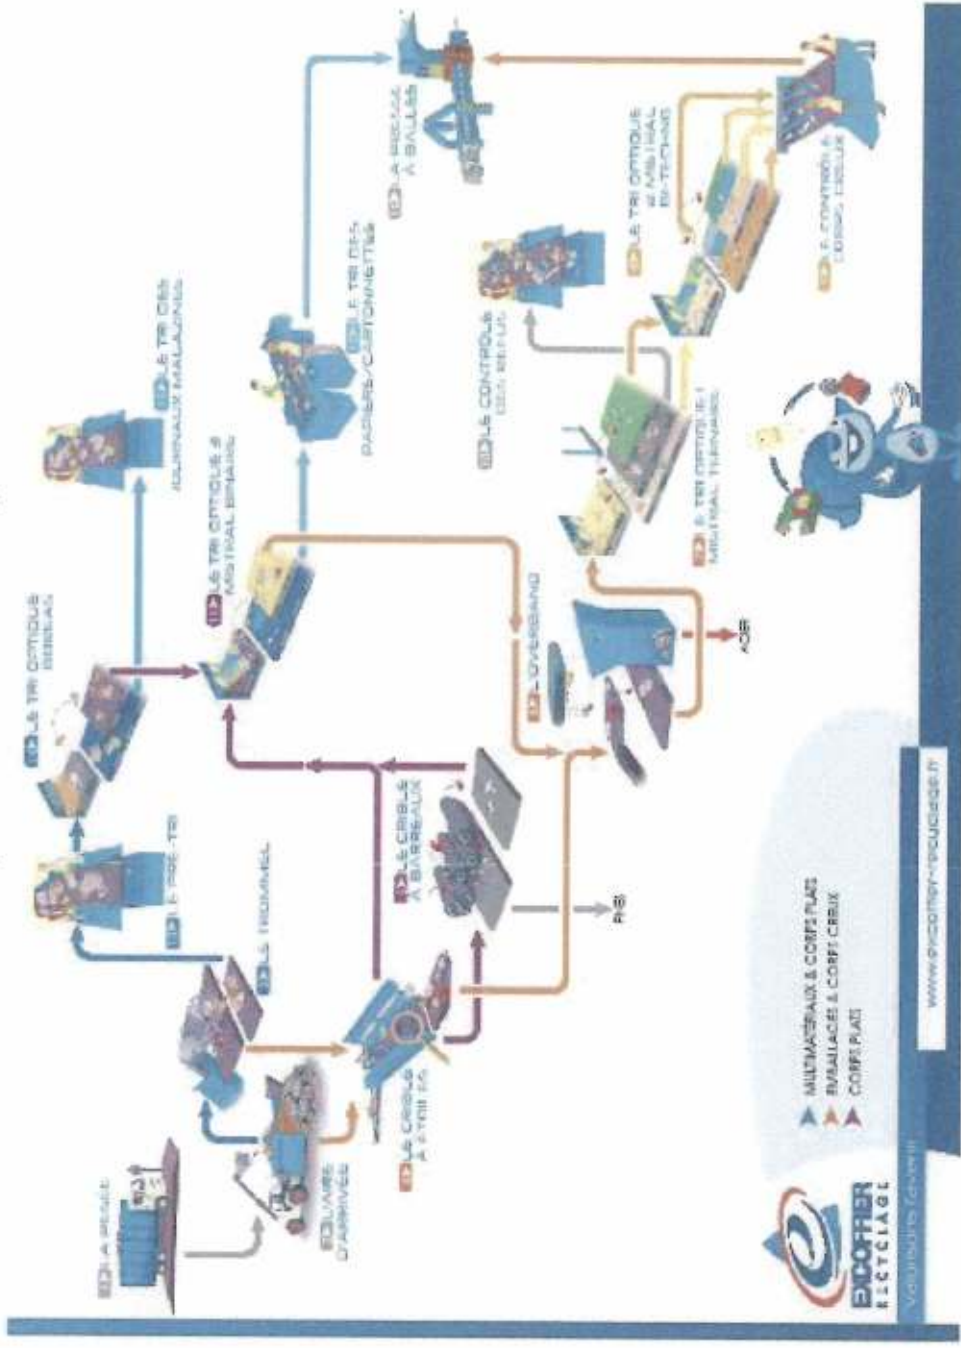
LA PESEE

L'AIRE D'ARRIVEE

LE TROMMEL

LE PRE-TRI

LE TRI OPTIQUE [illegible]

LE CRIBLE A ETOILES

LE CRIBLE A BARREAUX

LE TRI OPTIQUE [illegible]

LE TRI DES JOURNAUX MAGAZINES

LE TRI DES PAPIERS/CARTONNETTES

LA PRESSE A BALLES

L'OVERBAND

LE TRI OPTIQUE 1 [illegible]

LE CONTROLE DES REFUS

LE TRI OPTIQUE 2 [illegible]

LE CONTROLE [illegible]

REFUS

ACIER

MULTIMATERIAUX & CORPS PLATS
EMBALLAGES & CORPS CREUX
CORPS PLATS

EXCOFFIER RECYCLAGE

www.excoffier-recyclage.fr